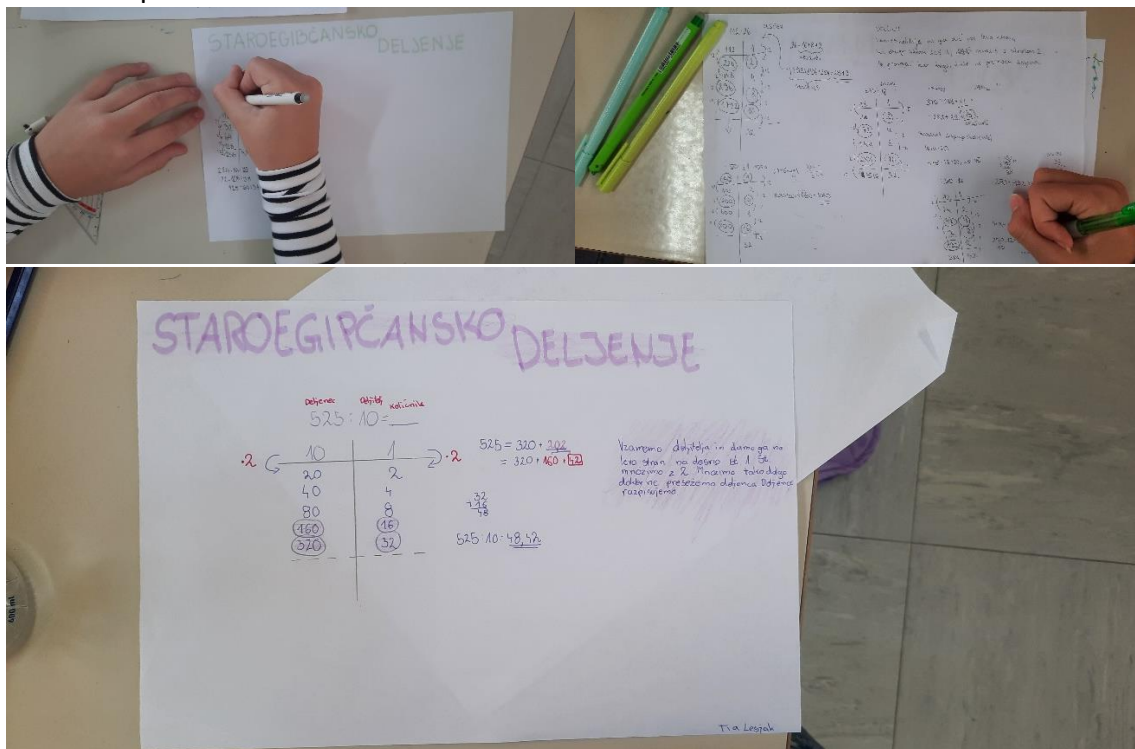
STAROEGIPČANSKO DELJENJE

STAROEGIPČANSKO DELJENJE

Deljenec delitelj količnik
525 : 10 = ___

| ·2 | 10 | 1 | ·2 |
|---|---|---|---|
| | 20 | 2 | |
| | 40 | 4 | |
| | 80 | 8 | |
| | (160) | (16) | |
| | (320) | (32) | |

525 = 320 + 202
= 320 + 160 + 42

+32
16
48

525 : 10 = 48,42

Vzamemo delitelja in damo ga na levo stran, na desno pa 1. Še množimo z 2. Množimo tako dolgo dokler ne presežemo deljenca. Deljenec razpišemo

Tia Lesjak